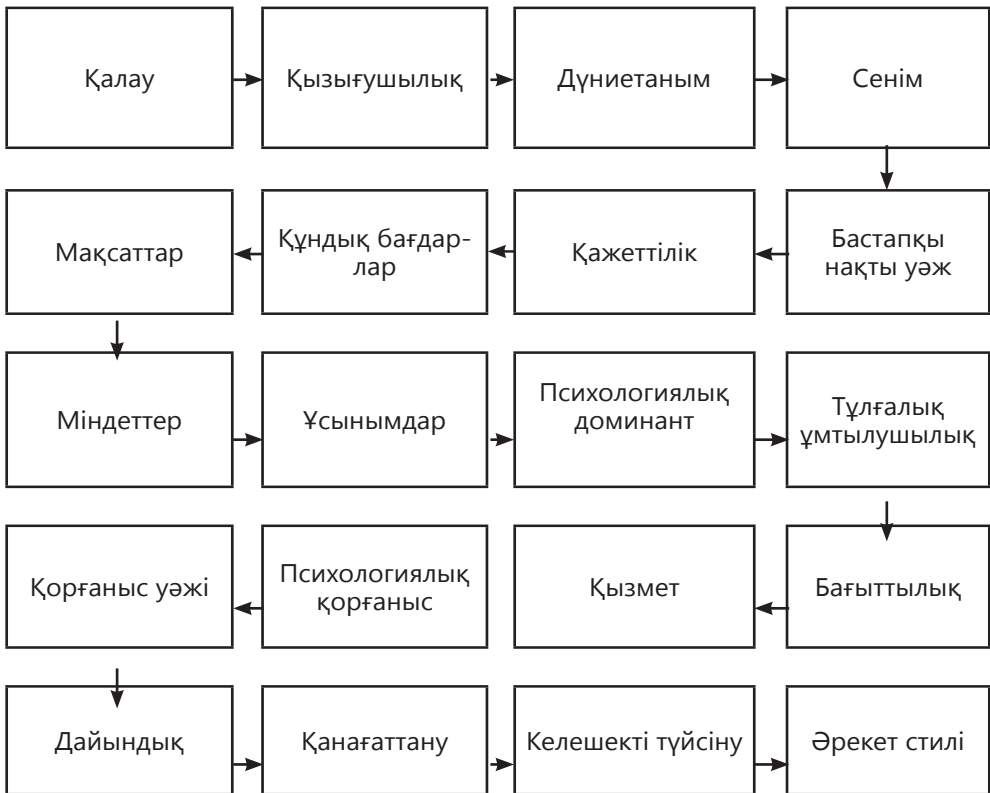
Қалау

Қызығушылық

Дүниетаным

Сенім

Бастапқы нақты уәж

Қажеттілік

Құндық бағдарлар

Мақсаттар

Міндеттер

Ұсынымдар

Психологиялық доминант

Тұлғалық ұмтылушылық

Бағыттылық

Қызмет

Психологиялық қорғаныс

Қорғаныс уәжі

Дайындық

Қанағаттану

Келешекті түйсіну

Әрекет стилі